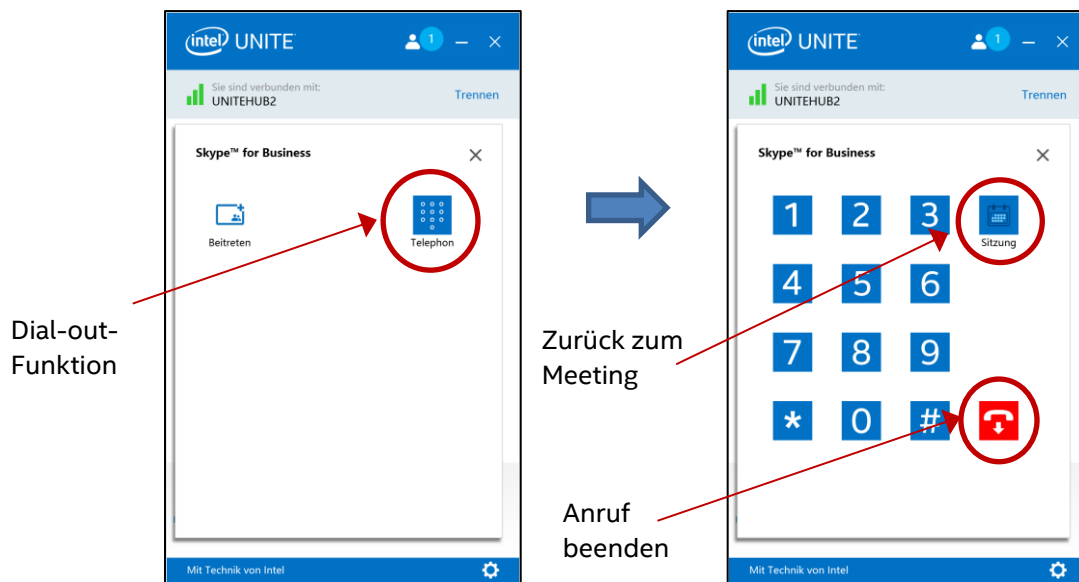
intel UNITE
1
Sie sind verbunden mit:
UNITEHUB2
Trennen
Skype™ for Business
Beitreten
Telephon
Mit Technik von Intel

Dial-out-Funktion

intel UNITE
1
Sie sind verbunden mit:
UNITEHUB2
Trennen
Skype™ for Business
1 2 3
Sitzung
4 5 6
7 8 9
* 0 #
Mit Technik von Intel

Zurück zum Meeting

Anruf beenden